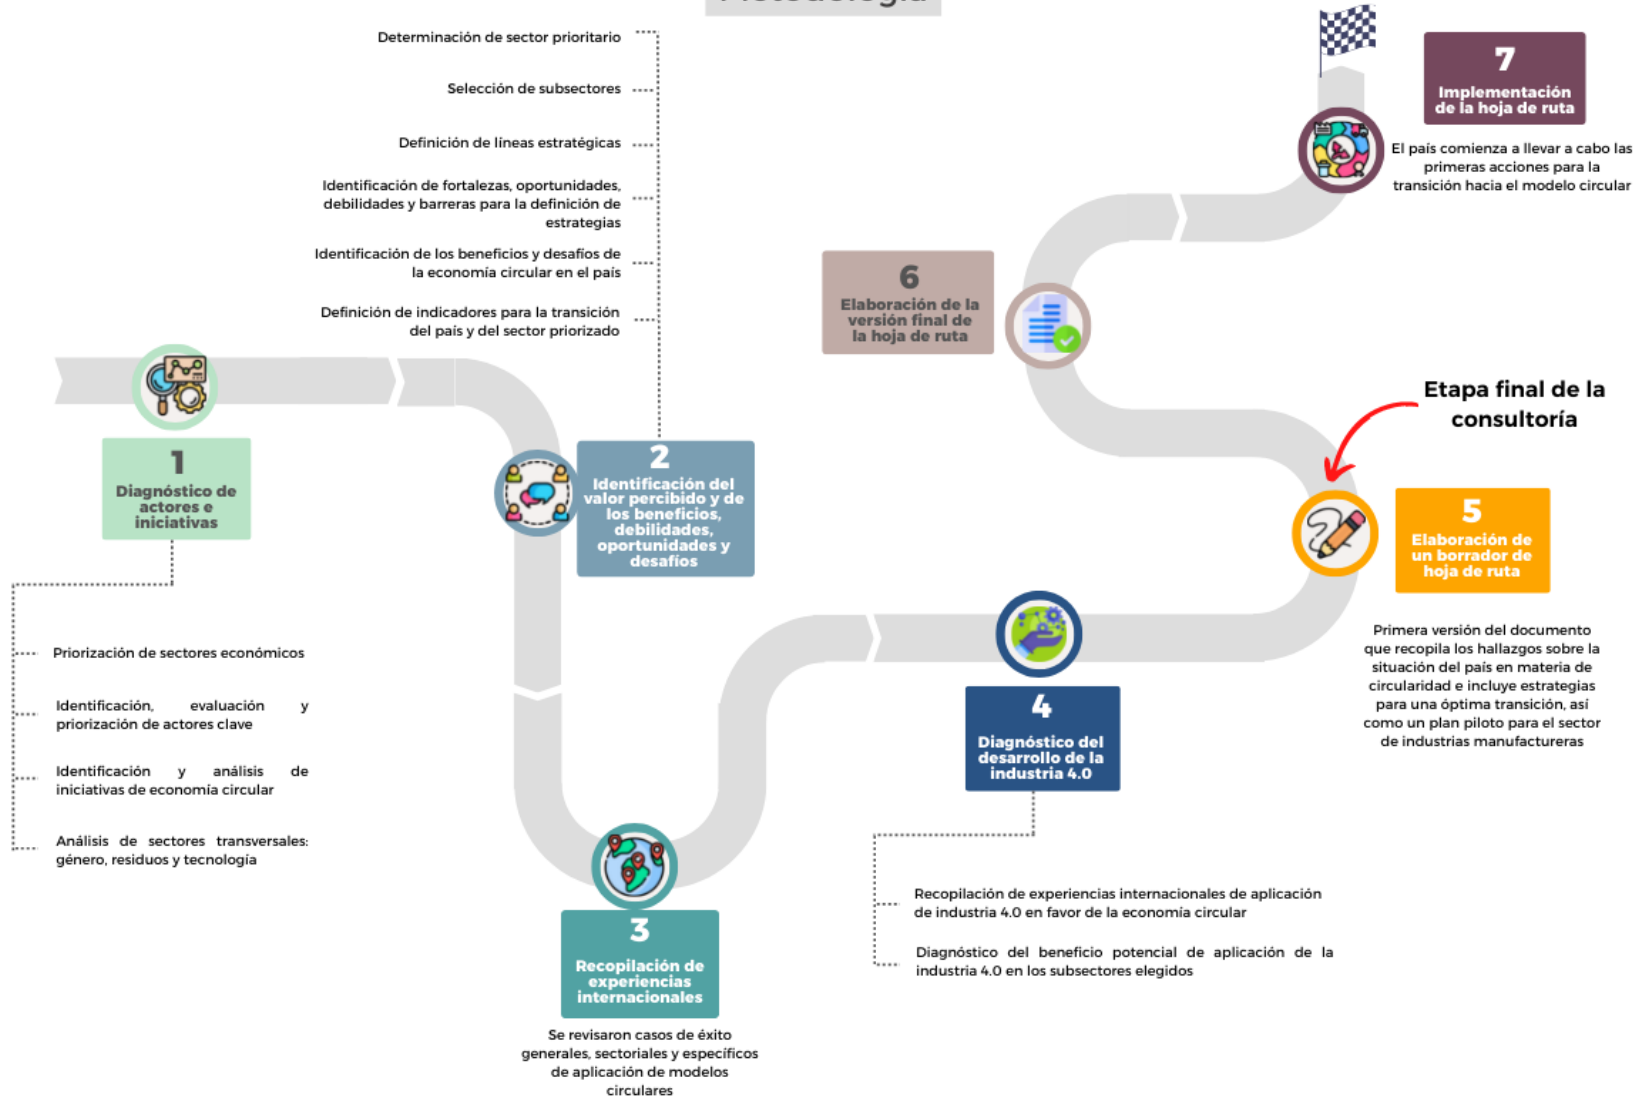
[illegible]

Determinación de sector prioritario

Selección de subsectores

Definición de líneas estratégicas

Identificación de fortalezas, oportunidades, debilidades y barreras para la definición de estrategias

Identificación de los beneficios y desafíos de la economía circular en el país

Definición de indicadores para la transición del país y del sector priorizado

7
Implementación de la hoja de ruta

El país comienza a llevar a cabo las primeras acciones para la transición hacia el modelo circular

6
Elaboración de la versión final de la hoja de ruta

Etapa final de la consultoría

1
Diagnóstico de actores e iniciativas

2
Identificación del valor percibido y de los beneficios, debilidades, oportunidades y desafíos

5
Elaboración de un borrador de hoja de ruta

Primera versión del documento que recopila los hallazgos sobre la situación del país en materia de circularidad e incluye estrategias para una óptima transición, así como un plan piloto para el sector de industrias manufactureras

Priorización de sectores económicos

Identificación, evaluación y priorización de actores clave

Identificación y análisis de iniciativas de economía circular

Análisis de sectores transversales: género, residuos y tecnología

4
Diagnóstico del desarrollo de la industria 4.0

Recopilación de experiencias internacionales de aplicación de industria 4.0 en favor de la economía circular

Diagnóstico del beneficio potencial de aplicación de la industria 4.0 en los subsectores elegidos

3
Recopilación de experiencias internacionales

Se revisaron casos de éxito generales, sectoriales y específicos de aplicación de modelos circulares